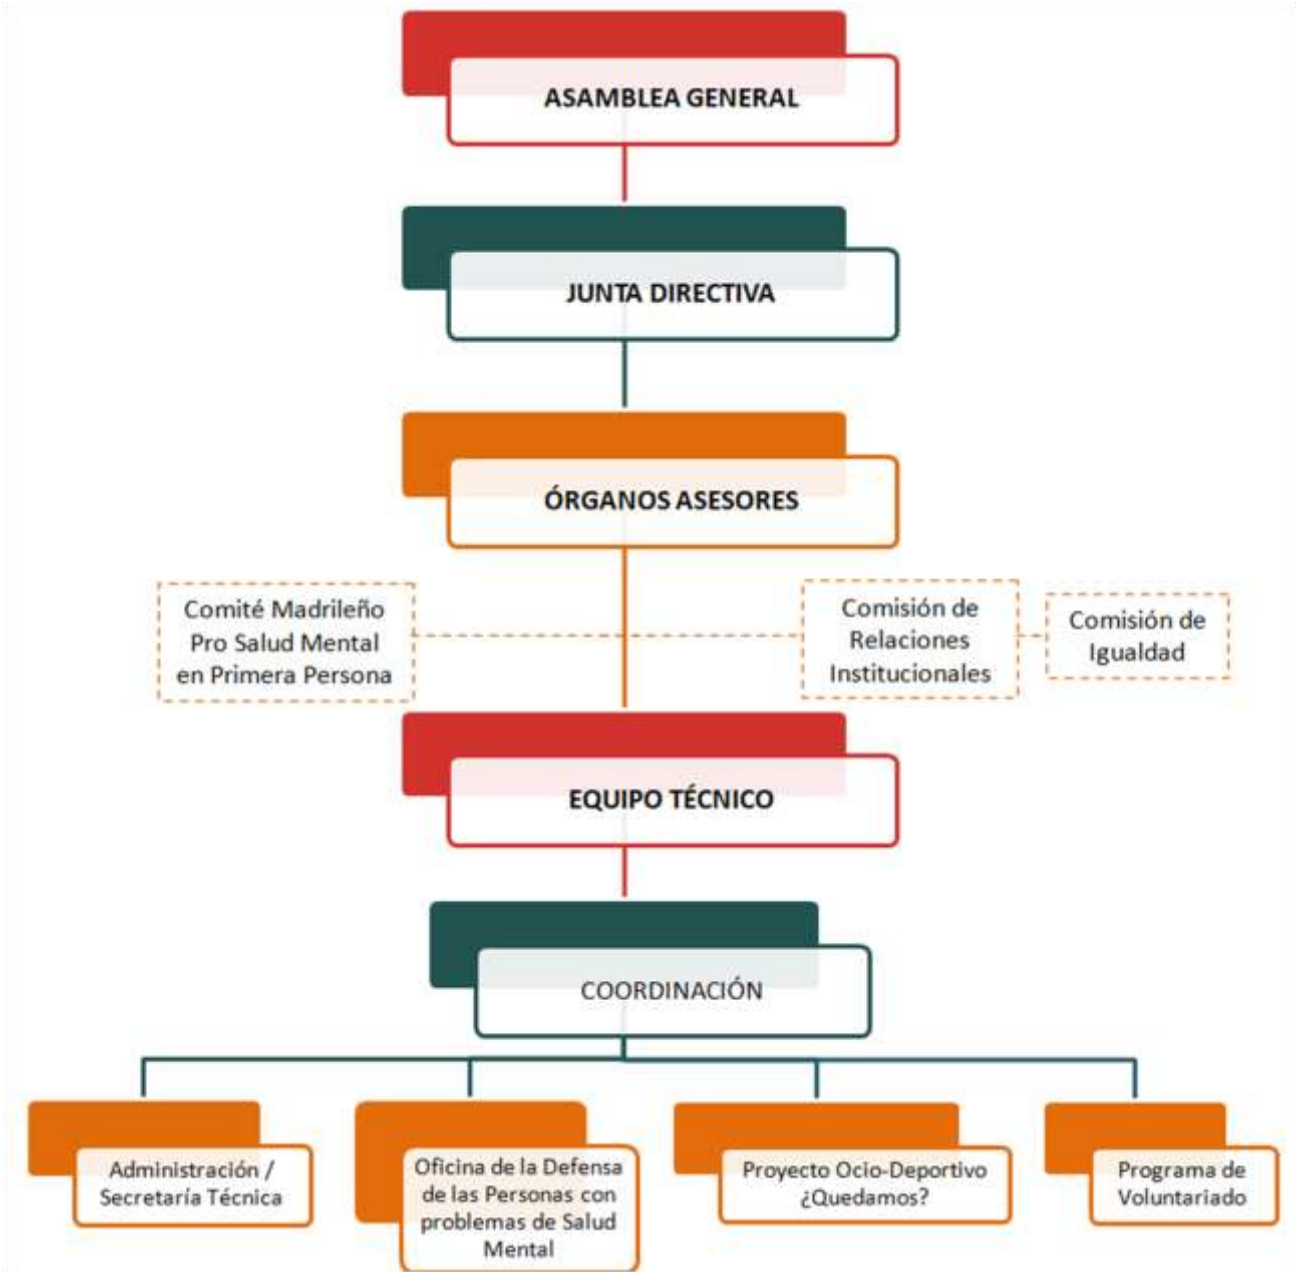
ASAMBLEA GENERAL

JUNTA DIRECTIVA

ÓRGANOS ASESORES

Comité Madrileño Pro Salud Mental en Primera Persona

Comisión de Relaciones Institucionales

Comisión de Igualdad

EQUIPO TÉCNICO

COORDINACIÓN

Administración / Secretaría Técnica

Oficina de la Defensa de las Personas con problemas de Salud Mental

Proyecto Ocio-Deportivo ¿Quedamos?

Programa de Voluntariado